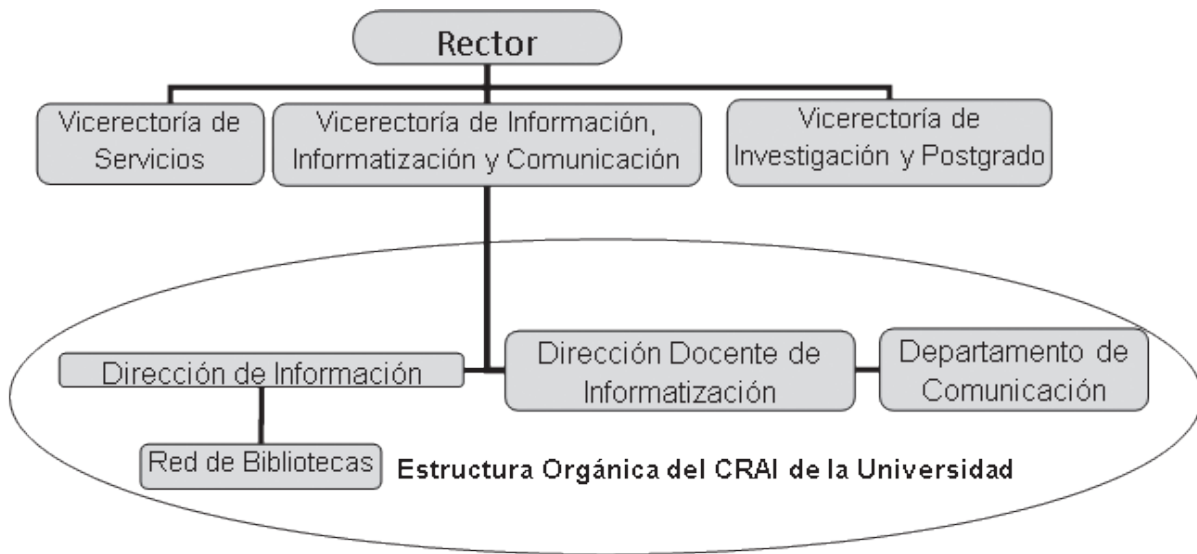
Rector

Vicerectoría de Servicios

Vicerectoría de Información, Informatización y Comunicación

Vicerectoría de Investigación y Postgrado

Dirección de Información

Dirección Docente de Informatización

Departamento de Comunicación

Red de Bibliotecas

Estructura Orgánica del CRAI de la Universidad